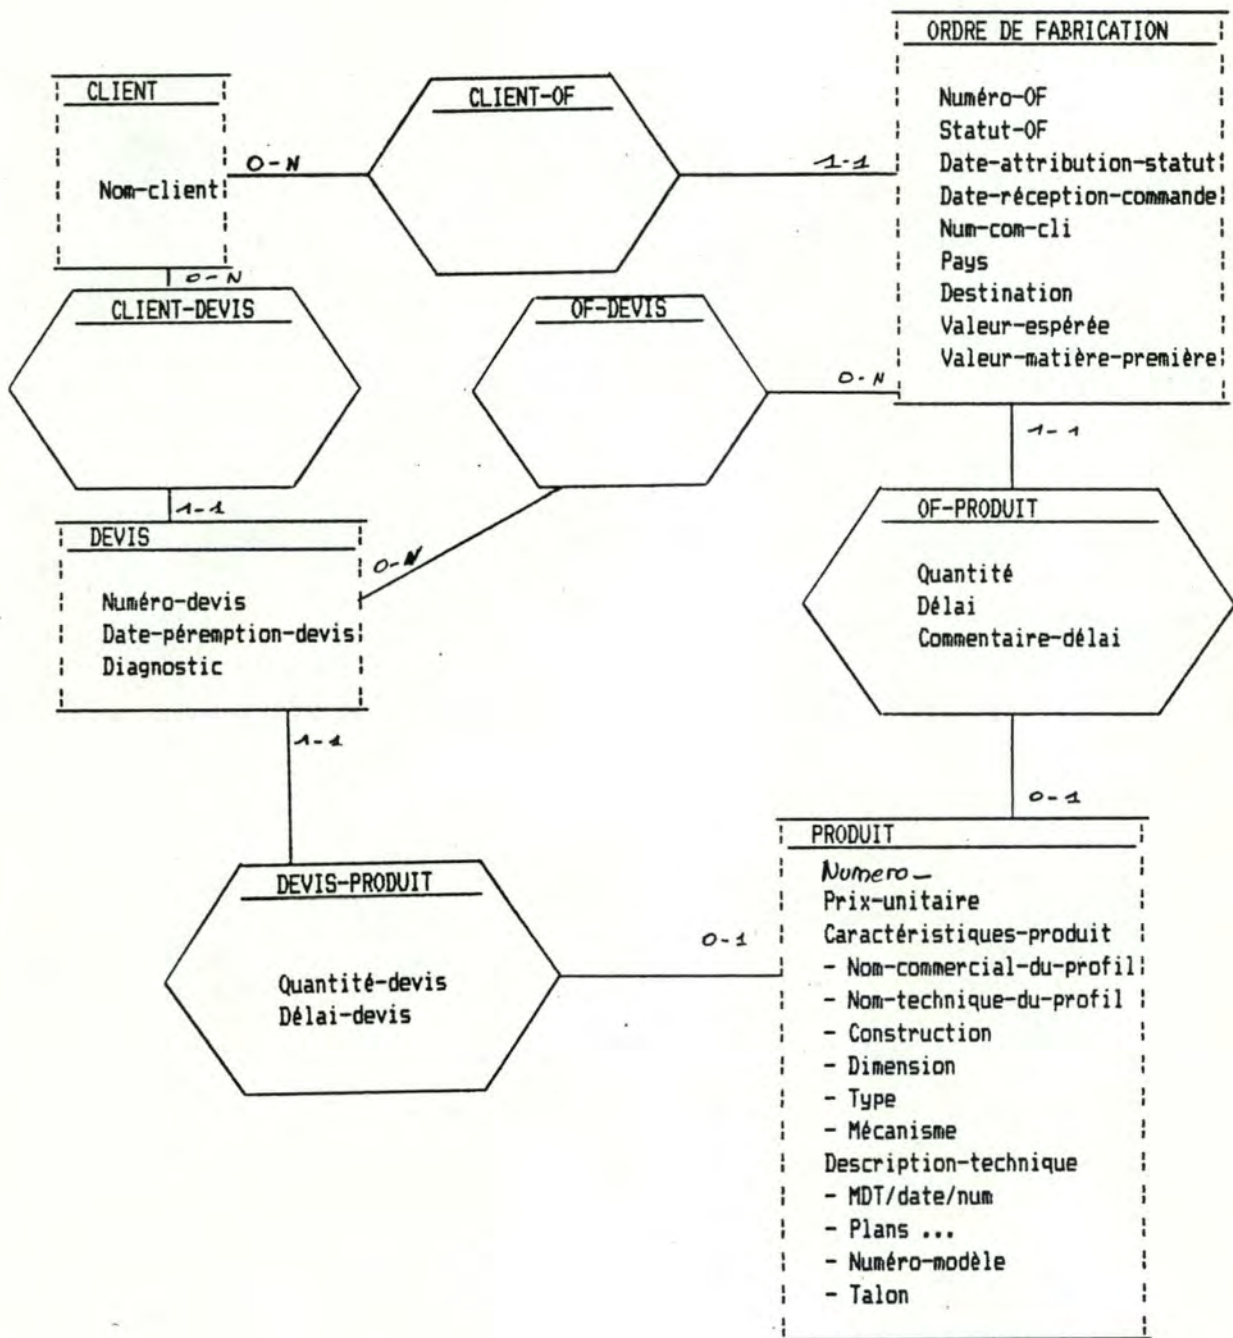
CLIENT

Nom-client

0-N

CLIENT-OF

1-1

ORDRE DE FABRICATION

Numéro-OF
Statut-OF
Date-attribution-statut
Date-réception-commande
Num-com-cli
Pays
Destination
Valeur-espérée
Valeur-matière-première

0-N

CLIENT-DEVIS

OF-DEVIS

0-N

1-1

1-1

DEVIS

Numéro-devis
Date-péremption-devis
Diagnostic

0-N

OF-PRODUIT

Quantité
Délai
Commentaire-délai

1-1

0-1

PRODUIT

Numero
Prix-unitaire
Caractéristiques-produit
- Nom-commercial-du-profil
- Nom-technique-du-profil
- Construction
- Dimension
- Type
- Mécanisme
Description-technique
- MDT/date/num
- Plans ...
- Numéro-modèle
- Talon

DEVIS-PRODUIT

Quantité-devis
Délai-devis

0-1